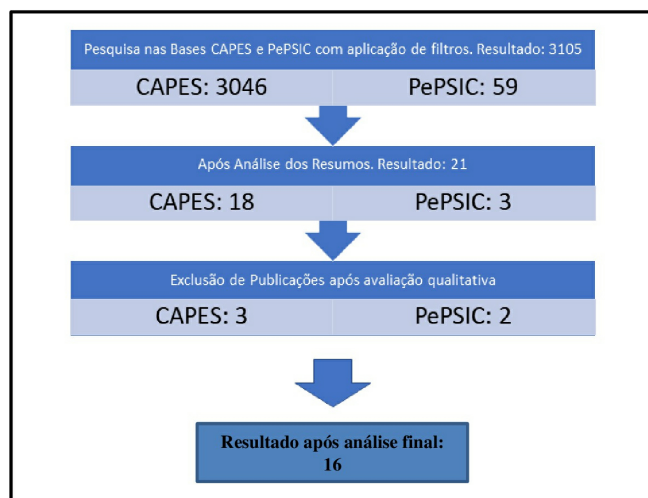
Pesquisa nas Bases CAPES e PePSIC com aplicação de filtros. Resultado: 3105

CAPES: 3046

PePSIC: 59

Após Análise dos Resumos. Resultado: 21

CAPES: 18

PePSIC: 3

Exclusão de Publicações após avaliação qualitativa

CAPES: 3

PePSIC: 2

Resultado após análise final: 16